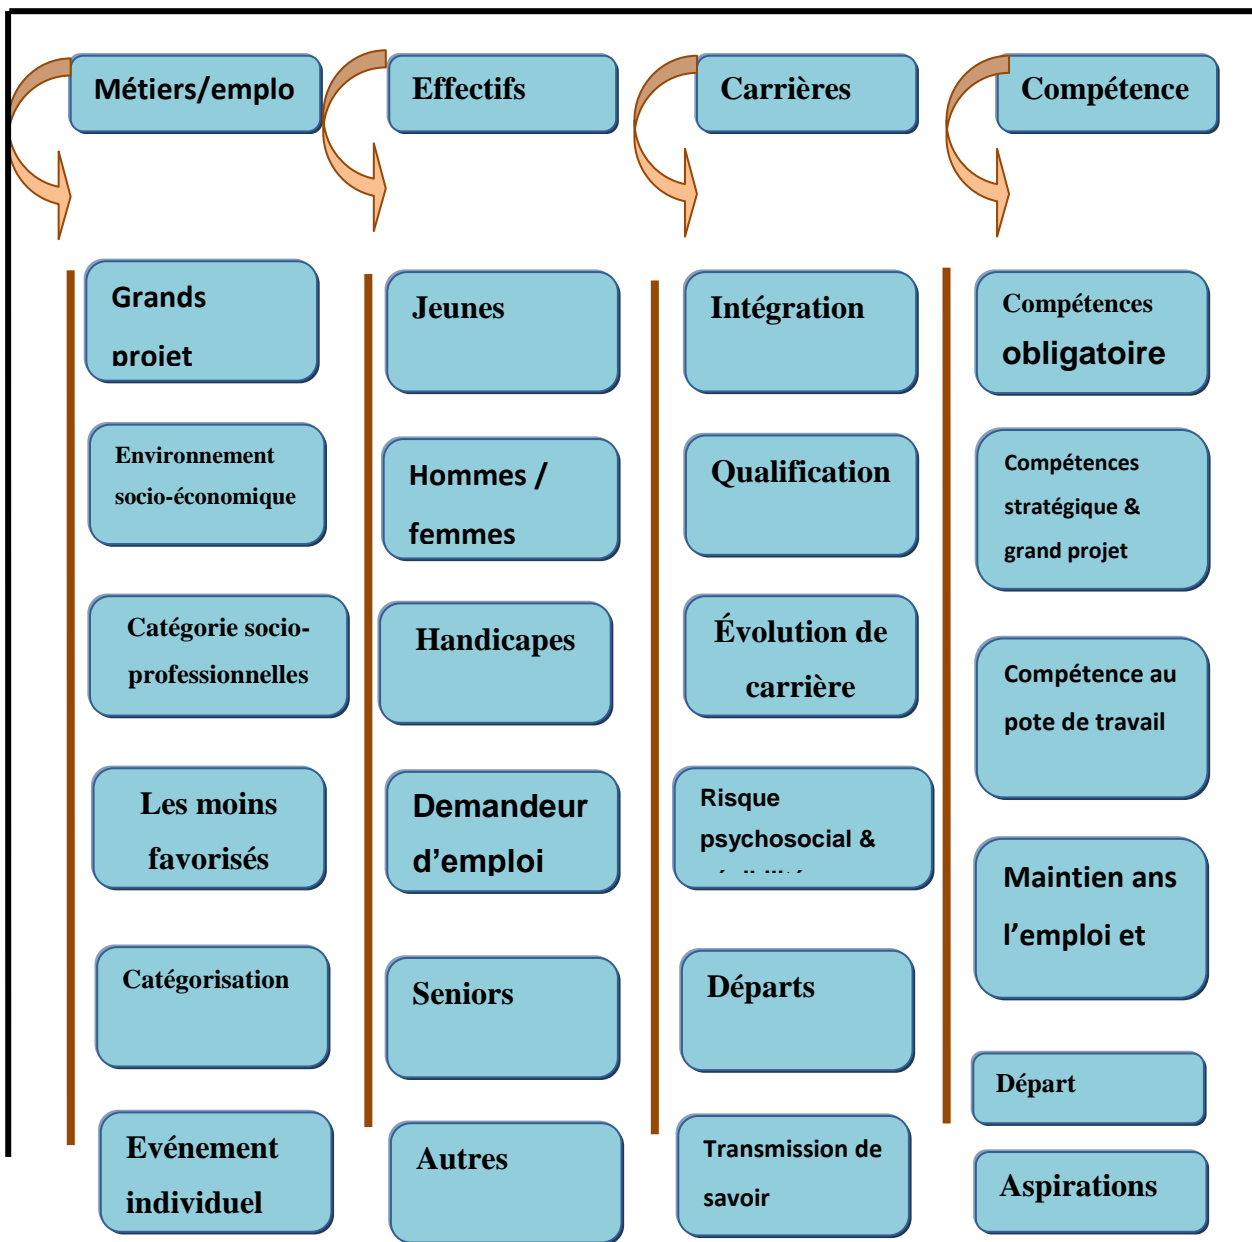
Métiers/emplo

Grands projet

Environnement socio-économique

Catégorie socio-professionnelles

Les moins favorisés

Catégorisation

Evénement individuel

Effectifs

Jeunes

Hommes / femmes

Handicapes

Demandeur d'emploi

Seniors

Autres

Carrières

Intégration

Qualification

Évolution de carrière

Risque psychosocial & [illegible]

Départs

Transmission de savoir

Compétence

Compétences obligatoire

Compétences stratégique & grand projet

Compétence au pote de travail

Maintien ans l'emploi et

Départ

Aspirations